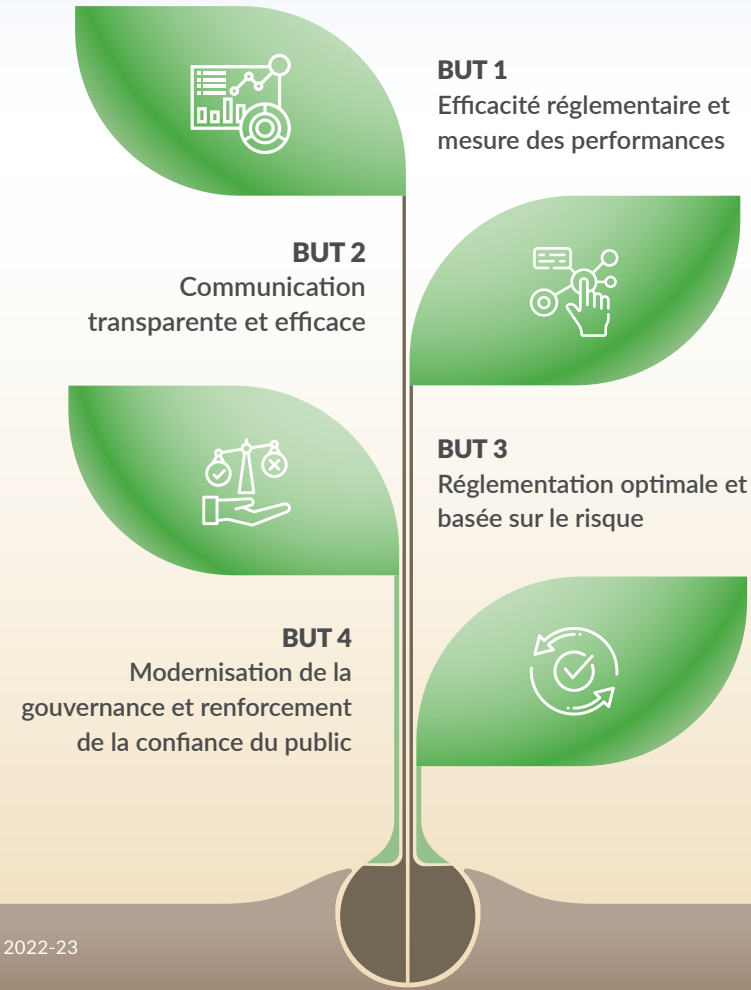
BUT 1
Efficacité réglementaire et mesure des performances

BUT 2
Communication transparente et efficace

BUT 3
Réglementation optimale et basée sur le risque

BUT 4
Modernisation de la gouvernance et renforcement de la confiance du public

2022-23